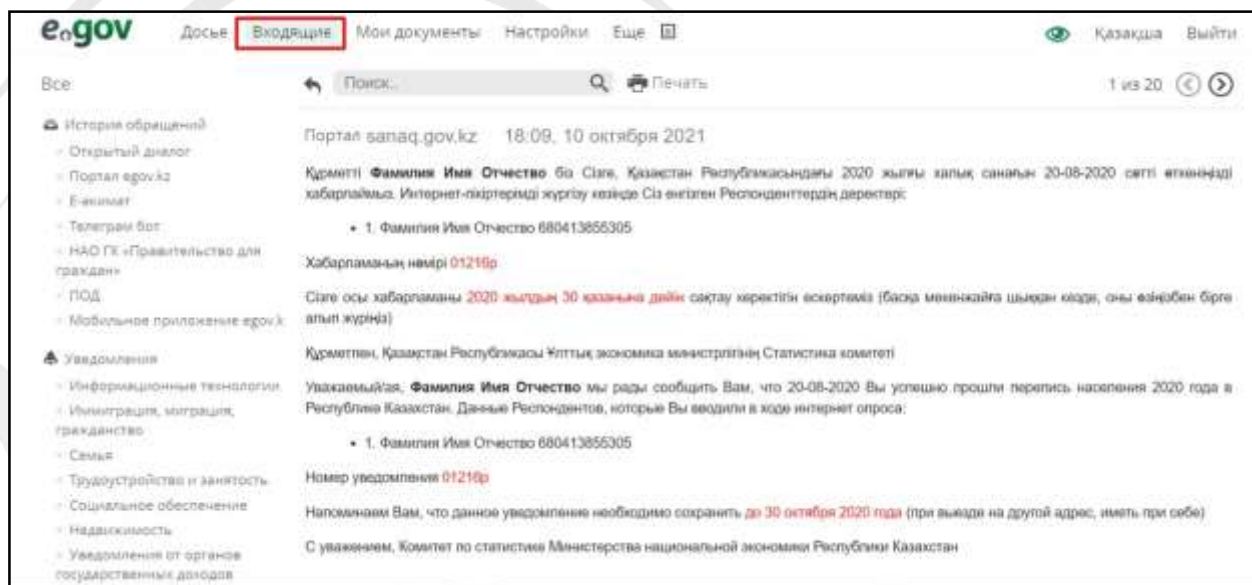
eGov Досье Входящие Мои документы Настройки Еще Қазақша Выйти

Все

История обращений
Открытый диалог
Портал egov.kz
E-акимат
Телеграм бот
НАО ГК «Правительство для граждан»
ПОД
Мобильное приложение egov.kz

Уведомления
Информационные технологии
Иммиграция, миграция, гражданство
Семья
Трудоустройство и занятость
Социальное обеспечение
Недвижимость
Уведомления от органов государственных доходов

Поиск... Печать 1 из 20

Портал sanaq.gov.kz 18:09, 10 октября 2021

Құрметті **Фамилия Имя Отчество** біз Сізге, Қазақстан Республикасындағы 2020 жылғы халық санағын 20-08-2020 сәтті өткенінізді хабарлаймыз. Интернет-пікіртерімді жүргізу кезінде Сіз енгізген Респондент­тердің деректері:

• 1. Фамилия Имя Отчество 680413855305

Хабарламаның нөмірі 01216р

Сізге осы хабарламаны 2020 жылдың 30 қазанына дейін сақтау керектігін ескертеміз (басқа мекенжайға шыққан кезде, оны өзіңізбен бірге алып жүріңіз)

Құрметпен, Қазақстан Республикасы Ұлттық экономика министрлігінің Статистика комитеті

Уважаемый/ая, **Фамилия Имя Отчество** мы рады сообщить Вам, что 20-08-2020 Вы успешно прошли перепись населения 2020 года в Республике Казахстан. Данные Респондентов, которые Вы вводили в ходе интернет опроса:

• 1. Фамилия Имя Отчество 680413855305

Номер уведомления 01216р

Напоминаем Вам, что данное уведомление необходимо сохранить до 30 октября 2020 года (при выезде на другой адрес, иметь при себе)

С уважением, Комитет по статистике Министерства национальной экономики Республики Казахстан